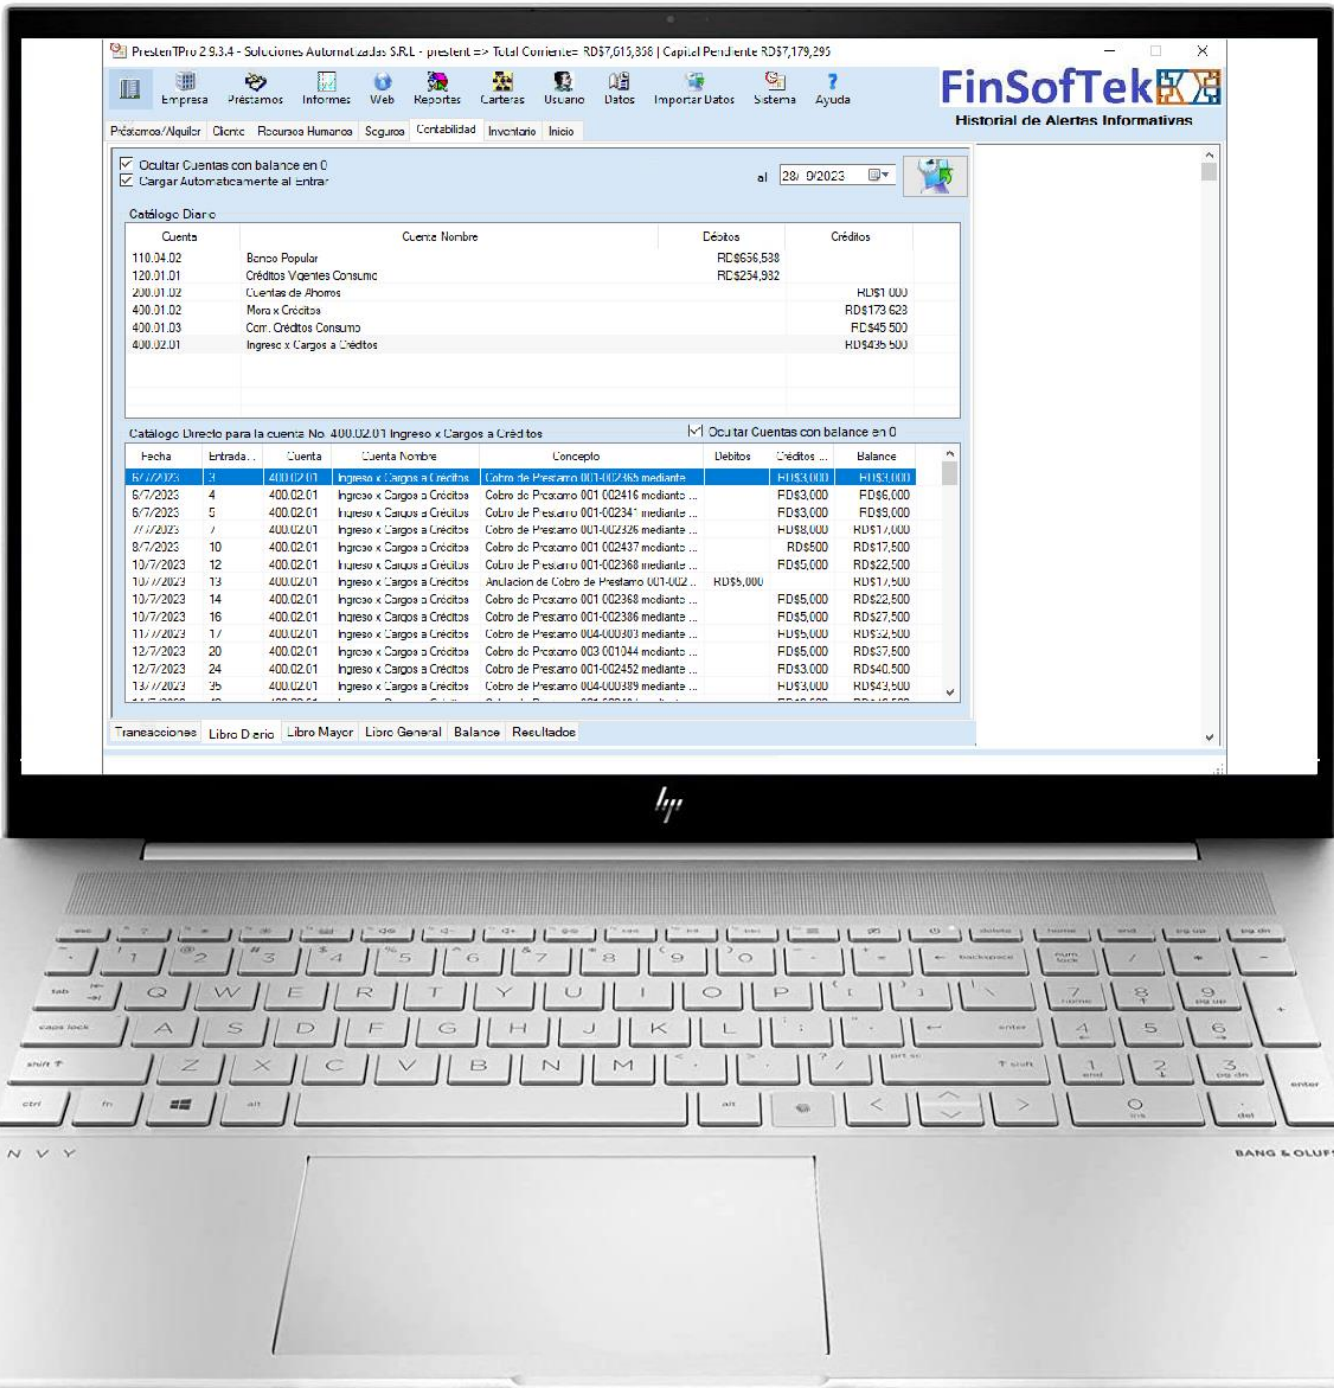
PrestenTPro 2.9.3.4 - Soluciones Automatizadas S.R.L - prestent => Total Corriente= RD$7,015,358 | Capital Pendiente RD$7,179,295

Empresa Préstamos Informes Web Reportes Carteras Usuario Datos Importar Datos Sistema Ayuda

FinSofTek

Historial de Alertas Informativas

Préstamos/Alquiler Cliente Recursos Humanos Seguros Contabilidad Inventario Inicio

Ocultar Cuentas con balance en 0
Cargar Automaticamente al Entrar

al 28/ 9/2023

Catálogo Diario

| Cuenta | Cuenta Nombre | Débitos | Créditos |
|---|---|---|---|
| 110.04.02 | Banco Popular | RD$656,538 | |
| 120.01.01 | Créditos Vigentes Consumo | RD$254,932 | |
| 200.01.02 | Cuentas de Ahorros | | RD$1,000 |
| 400.01.02 | Mora x Créditos | | RD$173,623 |
| 400.01.03 | Com. Créditos Consumo | | RD$45,500 |
| 400.02.01 | Ingreso x Cargos a Créditos | | RD$435,500 |

Catálogo Directo para la cuenta No. 400.02.01 Ingreso x Cargos a Créditos

Ocultar Cuentas con balance en 0

| Fecha | Entrada... | Cuenta | Cuenta Nombre | Concepto | Debitos | Créditos ... | Balance |
|---|---|---|---|---|---|---|---|
| 6/7/2023 | 3 | 400.02.01 | Ingreso x Cargos a Créditos | Cobro de Prestamo 001-002365 mediante | | RD$3,000 | RD$3,000 |
| 6/7/2023 | 4 | 400.02.01 | Ingreso x Cargos a Créditos | Cobro de Prestamo 001-002416 mediante ... | | RD$3,000 | RD$6,000 |
| 6/7/2023 | 5 | 400.02.01 | Ingreso x Cargos a Créditos | Cobro de Prestamo 001-002341 mediante ... | | RD$3,000 | RD$9,000 |
| 7/7/2023 | 7 | 400.02.01 | Ingreso x Cargos a Créditos | Cobro de Prestamo 001-002326 mediante ... | | RD$8,000 | RD$17,000 |
| 8/7/2023 | 10 | 400.02.01 | Ingreso x Cargos a Créditos | Cobro de Prestamo 001-002437 mediante ... | | RD$500 | RD$17,500 |
| 10/7/2023 | 12 | 400.02.01 | Ingreso x Cargos a Créditos | Cobro de Prestamo 001-002368 mediante ... | | RD$5,000 | RD$22,500 |
| 10/7/2023 | 13 | 400.02.01 | Ingreso x Cargos a Créditos | Anulacion de Cobro de Prestamo 001-002... | RD$5,000 | | RD$17,500 |
| 10/7/2023 | 14 | 400.02.01 | Ingreso x Cargos a Créditos | Cobro de Prestamo 001-002368 mediante ... | | RD$5,000 | RD$22,500 |
| 10/7/2023 | 16 | 400.02.01 | Ingreso x Cargos a Créditos | Cobro de Prestamo 001-002386 mediante ... | | RD$5,000 | RD$27,500 |
| 11/7/2023 | 17 | 400.02.01 | Ingreso x Cargos a Créditos | Cobro de Prestamo 004-000303 mediante ... | | RD$5,000 | RD$32,500 |
| 12/7/2023 | 20 | 400.02.01 | Ingreso x Cargos a Créditos | Cobro de Prestamo 003-001044 mediante ... | | RD$5,000 | RD$37,500 |
| 12/7/2023 | 24 | 400.02.01 | Ingreso x Cargos a Créditos | Cobro de Prestamo 001-002452 mediante ... | | RD$3,000 | RD$40,500 |
| 13/7/2023 | 35 | 400.02.01 | Ingreso x Cargos a Créditos | Cobro de Prestamo 004-000389 mediante ... | | RD$3,000 | RD$43,500 |

Transacciones Libro Diario Libro Mayor Libro General Balance Resultados

hp

esc delete home end pg up pg dn
backspace num lock
tab home pg up
caps lock enter
shift shift
ctrl fn alt alt
Q W E R T Y U I O P
A S D F G H J K L
Z X C V B N M
1 2 3 4 5 6 7 8 9 0
prt sc end pg dn ins del

ENVY

BANG & OLUF